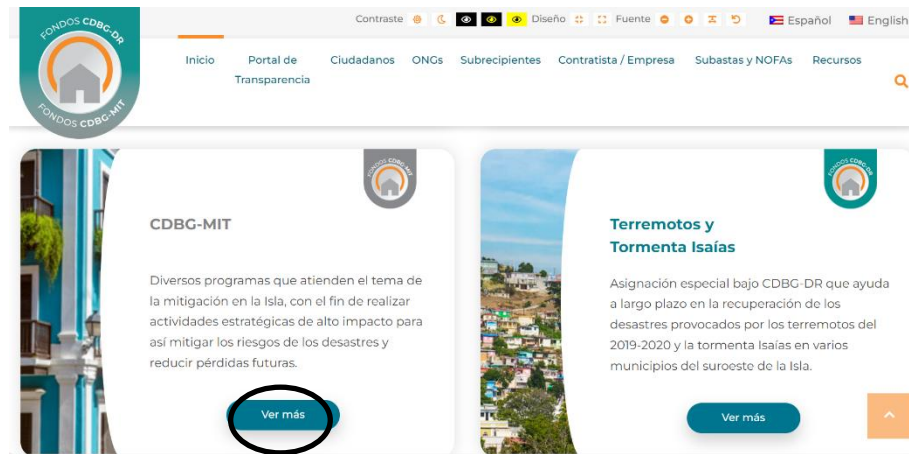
FONDOS CDBG-DR
FONDOS CDBG-MIT

Contraste Diseño Fuente Español English

Inicio Portal de Transparencia Ciudadanos ONGs Subrecipientes Contratista / Empresa Subastas y NOFAs Recursos

FONDOS CDBG-MIT

CDBG-MIT

Diversos programas que atienden el tema de la mitigación en la Isla, con el fin de realizar actividades estratégicas de alto impacto para así mitigar los riesgos de los desastres y reducir pérdidas futuras.

Ver más

FONDOS CDBG-DR

Terremotos y Tormenta Isaías

Asignación especial bajo CDBG-DR que ayuda a largo plazo en la recuperación de los desastres provocados por los terremotos del 2019-2020 y la tormenta Isaías en varios municipios del suroeste de la Isla.

Ver más